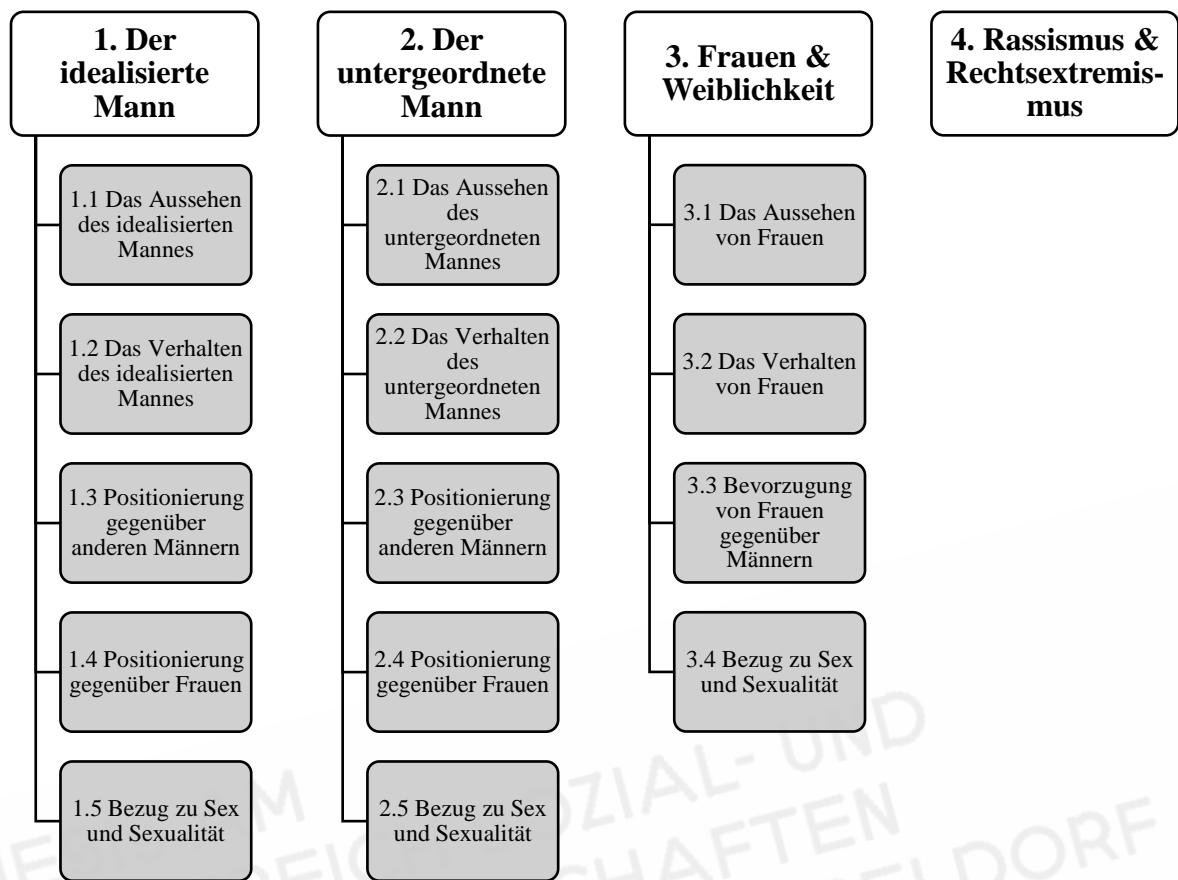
1. Der idealisierte Mann

1.1 Das Aussehen des idealisierten Mannes

1.2 Das Verhalten des idealisierten Mannes

1.3 Positionierung gegenüber anderen Männern

1.4 Positionierung gegenüber Frauen

1.5 Bezug zu Sex und Sexualität

2. Der untergeordnete Mann

2.1 Das Aussehen des untergeordneten Mannes

2.2 Das Verhalten des untergeordneten Mannes

2.3 Positionierung gegenüber anderen Männern

2.4 Positionierung gegenüber Frauen

2.5 Bezug zu Sex und Sexualität

3. Frauen & Weiblichkeit

3.1 Das Aussehen von Frauen

3.2 Das Verhalten von Frauen

3.3 Bevorzugung von Frauen gegenüber Männern

3.4 Bezug zu Sex und Sexualität

4. Rassismus & Rechtsextremismus

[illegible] M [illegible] ZIAL- UND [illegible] HAFTEN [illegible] DORF